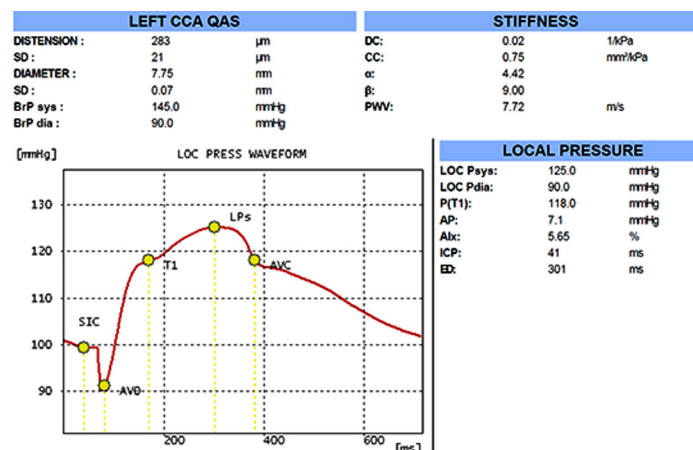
LEFT CCA QAS

| | | |
|---|---|---|
| DISTENSION : | 283 | µm |
| SD : | 21 | µm |
| DIAMETER : | 7.75 | mm |
| SD : | 0.07 | mm |
| BrP sys : | 145.0 | mmHg |
| BrP dia : | 90.0 | mmHg |

STIFFNESS

| | | |
|---|---|---|
| DC: | 0.02 | 1/kPa |
| CC: | 0.75 | mm²/kPa |
| α: | 4.42 | |
| β: | 9.00 | |
| PWV: | 7.72 | m/s |

[mmHg]
LOC PRESS WAVEFORM
130
120
110
100
90
LPs
T1
AVC
SIC
AVO
200
400
600
[ms]

LOCAL PRESSURE

| | | |
|---|---|---|
| LOC Psys: | 125.0 | mmHg |
| LOC Pdia: | 90.0 | mmHg |
| P(T1): | 118.0 | mmHg |
| AP: | 7.1 | mmHg |
| AIx: | 5.65 | % |
| ICP: | 41 | ms |
| ED: | 301 | ms |